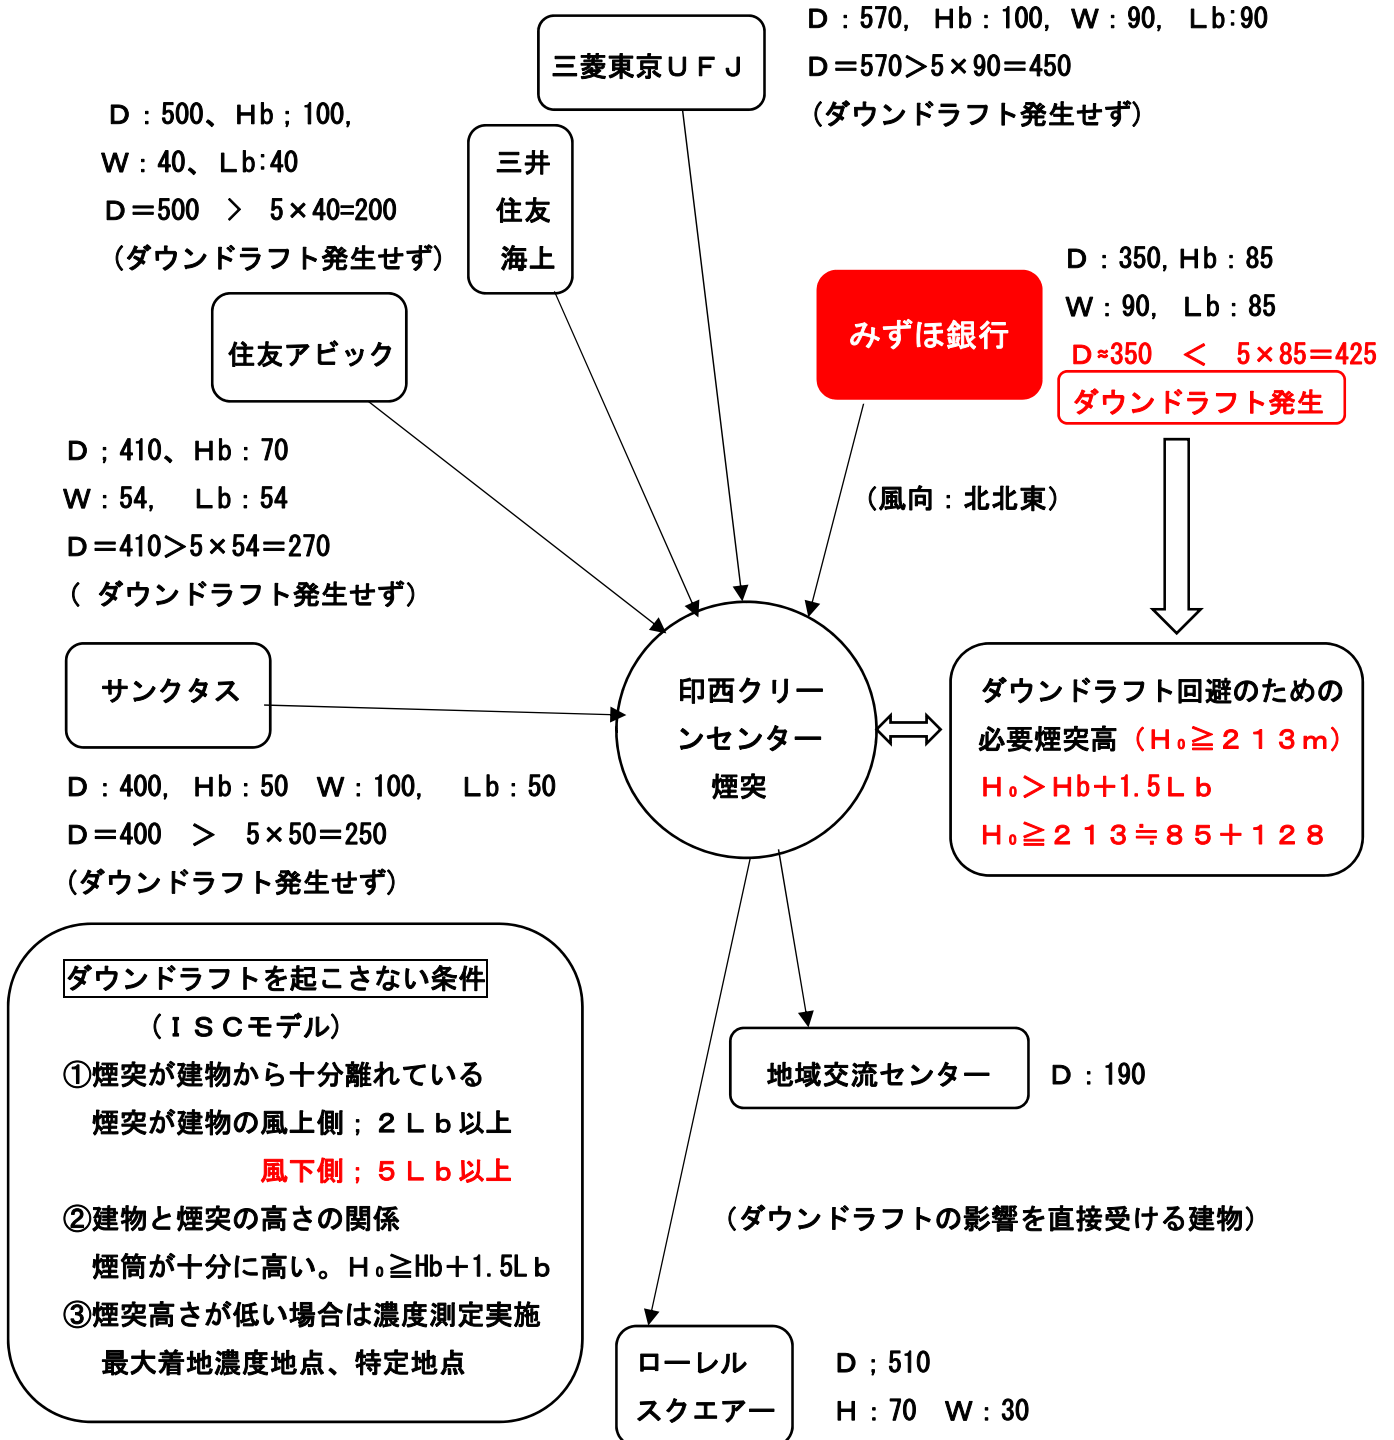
三菱東京ＵＦＪ

Ｄ：570，Ｈb：100，Ｗ：90，Ｌb:90
Ｄ＝570＞5×90＝450
（ダウンドラフト発生せず）

Ｄ：500、Ｈb；100，
Ｗ：40、Ｌb:40
Ｄ＝500 ＞ 5×40=200
（ダウンドラフト発生せず）

三井
住友
海上

みずほ銀行

Ｄ：350，Ｈb：85
Ｗ：90，Ｌb：85
Ｄ≈350 ＜ 5×85＝425
ダウンドラフト発生

住友アビック

Ｄ；410、Ｈb：70
Ｗ：54，Ｌb：54
Ｄ＝410＞5×54＝270
（ ダウンドラフト発生せず）

（風向：北北東）

サンクタス

印西クリーンセンター煙突

ダウンドラフト回避のための必要煙突高（Ｈ$_o$≧２１３ｍ）
Ｈ$_o$＞Ｈb＋1.5Ｌｂ
Ｈ$_o$≧２１３≒８５＋１２８

Ｄ：400，Ｈb：50 Ｗ：100，Ｌb：50
Ｄ＝400 ＞ 5×50＝250
（ダウンドラフト発生せず）

ダウンドラフトを起こさない条件
（ＩＳＣモデル）
①煙突が建物から十分離れている
煙突が建物の風上側；２Ｌｂ以上
風下側；５Ｌｂ以上
②建物と煙突の高さの関係
煙筒が十分に高い。Ｈ$_o$≧Hb＋1.5Lｂ
③煙突高さが低い場合は濃度測定実施
最大着地濃度地点、特定地点

地域交流センター

Ｄ：190

（ダウンドラフトの影響を直接受ける建物）

ローレル
スクエアー

Ｄ；510
Ｈ：70 Ｗ：30